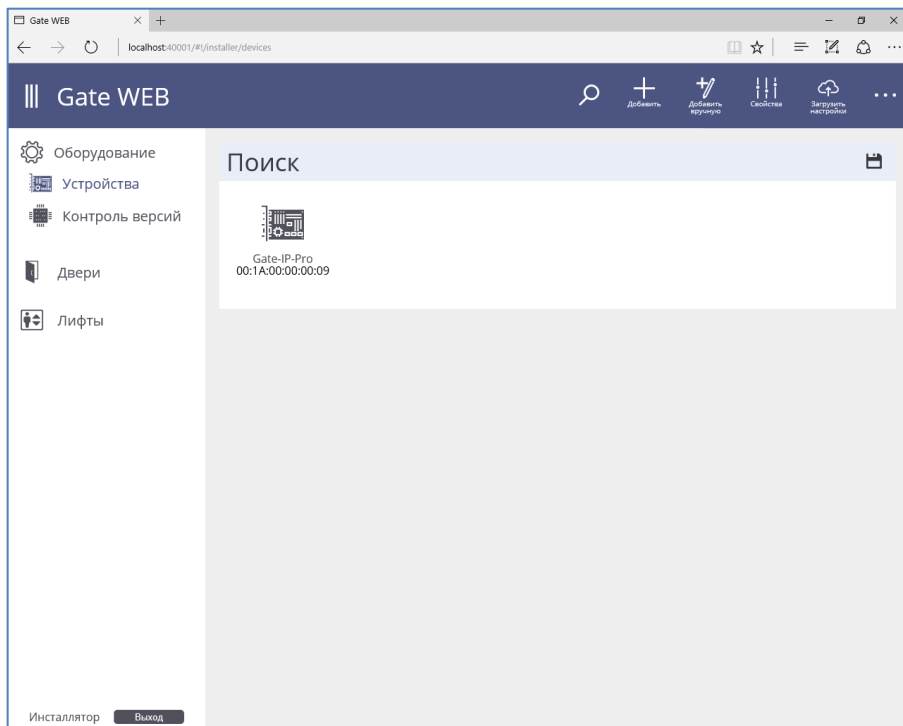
Gate WEB

localhost:40001/#!/installer/devices

Gate WEB

Добавить

Добавить вручную

Свойства

Загрузить настройки

Оборудование

Устройства

Контроль версий

Двери

Лифты

Поиск

Gate-IP-Pro
00:1A:00:00:00:09

Инсталлятор

Выход